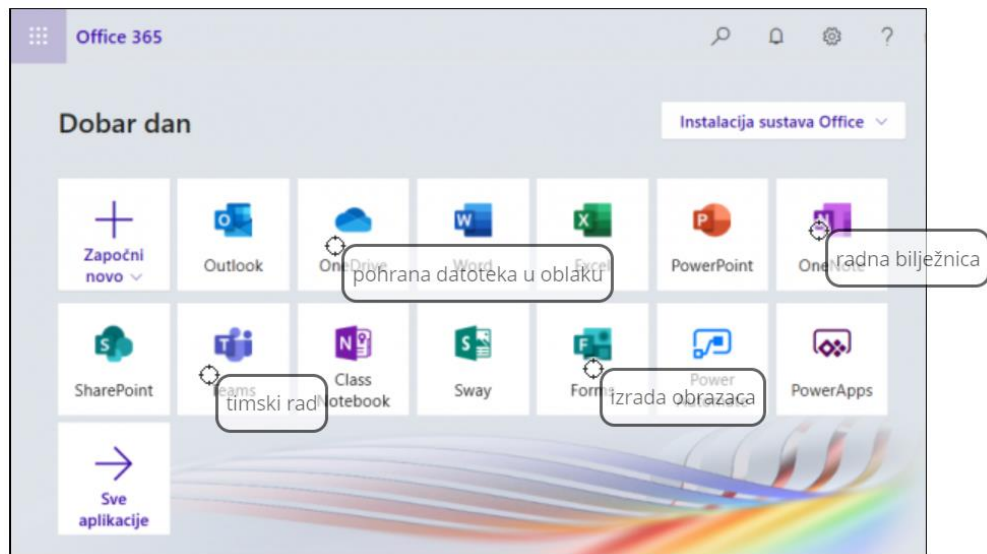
Office 365

?

Dobar dan

Instalacija sustava Office

Započni novo

Outlook

OneDrive

pohrana datoteka u oblaku

Word

Excel

PowerPoint

OneNote

radna bilježnica

SharePoint

Teams

timski rad

Class Notebook

Sway

Forms

izrada obrazaca

Power Automate

PowerApps

Sve aplikacije